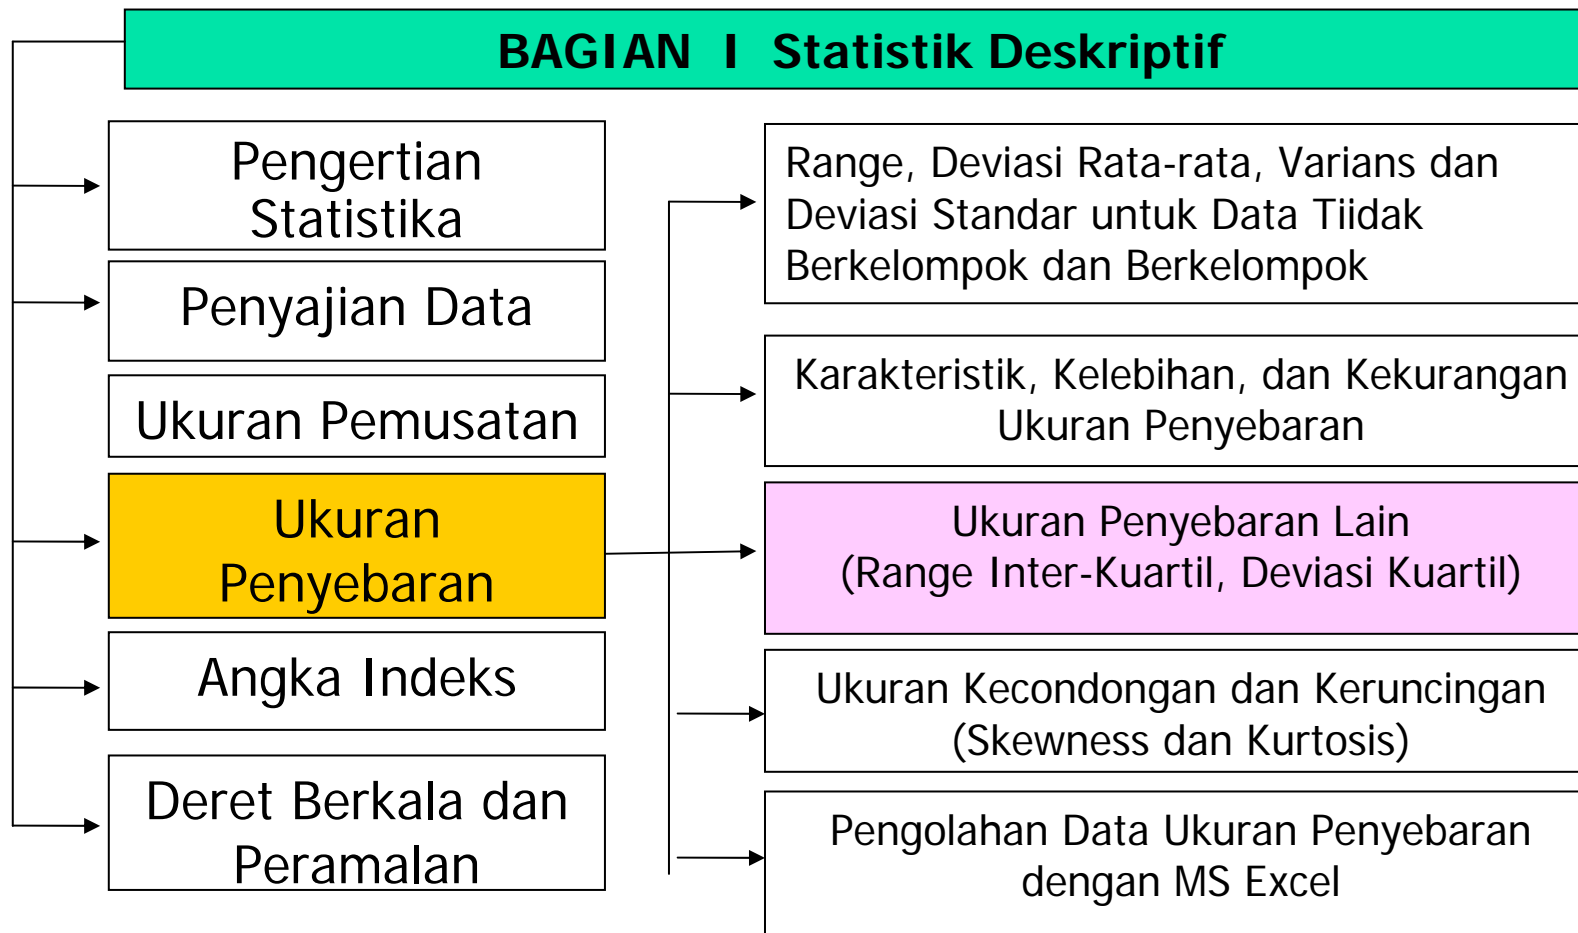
BAGIAN I Statistik Deskriptif

Pengertian Statistika

Penyajian Data

Ukuran Pemusatan

Ukuran Penyebaran

Angka Indeks

Deret Berkala dan Peramalan

Range, Deviasi Rata-rata, Varians dan Deviasi Standar untuk Data Tiidak Berkelompok dan Berkelompok

Karakteristik, Kelebihan, dan Kekurangan Ukuran Penyebaran

Ukuran Penyebaran Lain (Range Inter-Kuartil, Deviasi Kuartil)

Ukuran Kecondongan dan Keruncingan (Skewness dan Kurtosis)

Pengolahan Data Ukuran Penyebaran dengan MS Excel